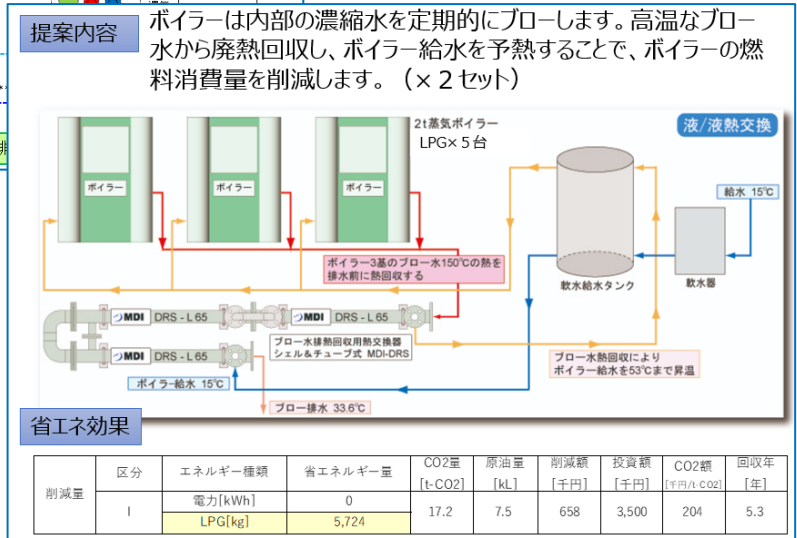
提案内容

ボイラーは内部の濃縮水を定期的にブローします。高温なブロー水から廃熱回収し、ボイラー給水を予熱することで、ボイラーの燃料消費量を削減します。（×２セット）

液/液熱交換

2t蒸気ボイラー
LPG×５台

ボイラー

ボイラー

ボイラー

給水 15℃

ボイラー3基のブロー水150℃の熱を排水前に熱回収する

軟水給水タンク

軟水器

MDI DRS - L 65

MDI DRS - L 65

ブロー水排熱回収用熱交換器
シェル＆チューブ式 MDI-DRS

ブロー水熱回収により
ボイラー給水を53℃まで昇温

ボイラー給水 15℃

ブロー排水 33.6℃

省エネ効果

| 削減量 | 区分 | エネルギー種類 | 省エネルギー量 | CO2量 [t-CO2] | 原油量 [kL] | 削減額 [千円] | 投資額 [千円] | CO2額 [千円/t-CO2] | 回収年 [年] |
|---|---|---|---|---|---|---|---|---|---|
| | Ⅰ | 電力[kWh] | 0 | 17.2 | 7.5 | 658 | 3,500 | 204 | 5.3 |
| | | LPG[kg] | 5,724 | | | | | | |